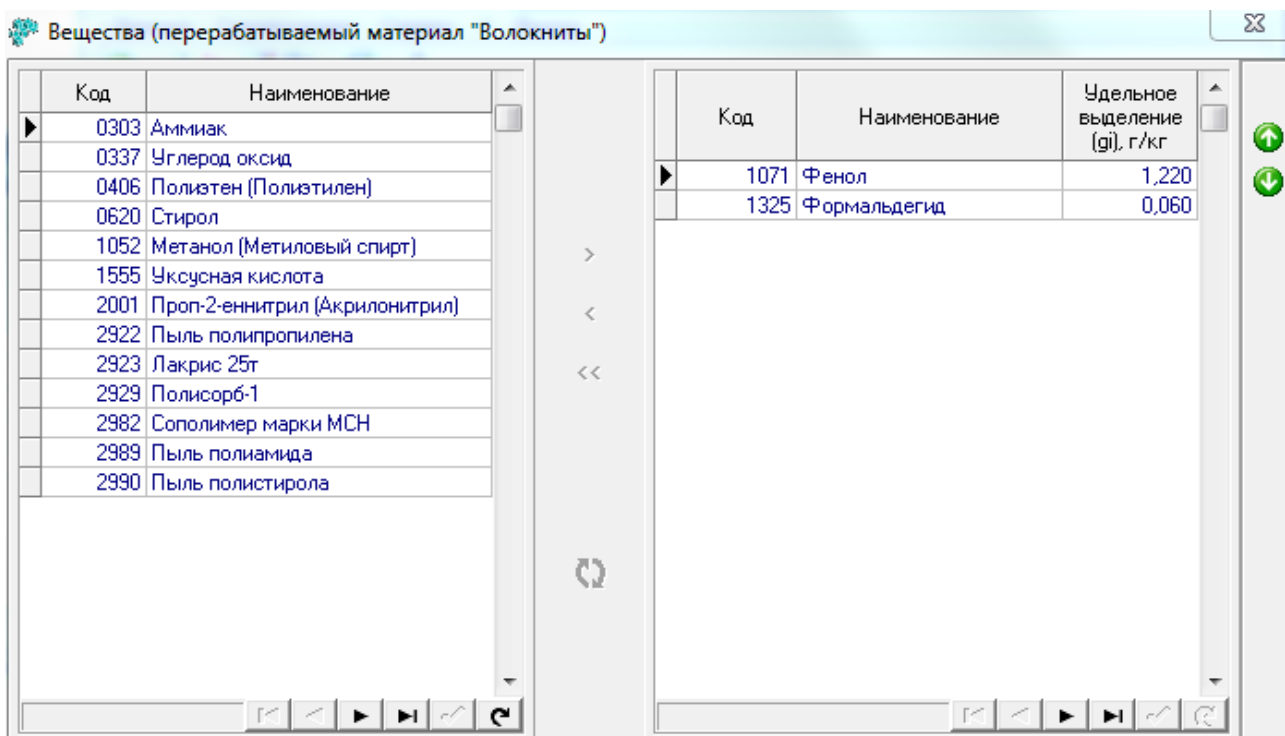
Вещества (перерабатываемый материал "Волокниты")

| Код | Наименование |
|---|---|
| 0303 | Аммиак |
| 0337 | Углерод оксид |
| 0406 | Полиэтен (Полиэтилен) |
| 0620 | Стирол |
| 1052 | Метанол (Метиловый спирт) |
| 1555 | Уксусная кислота |
| 2001 | Проп-2-еннитрил (Акрилонитрил) |
| 2922 | Пыль полипропилена |
| 2923 | Лакрис 25т |
| 2929 | Полисорб-1 |
| 2982 | Сополимер марки МСН |
| 2989 | Пыль полиамида |
| 2990 | Пыль полистирола |

>
<
<<

| Код | Наименование | Удельное выделение (gi), г/кг |
|---|---|---|
| 1071 | Фенол | 1,220 |
| 1325 | Формальдегид | 0,060 |